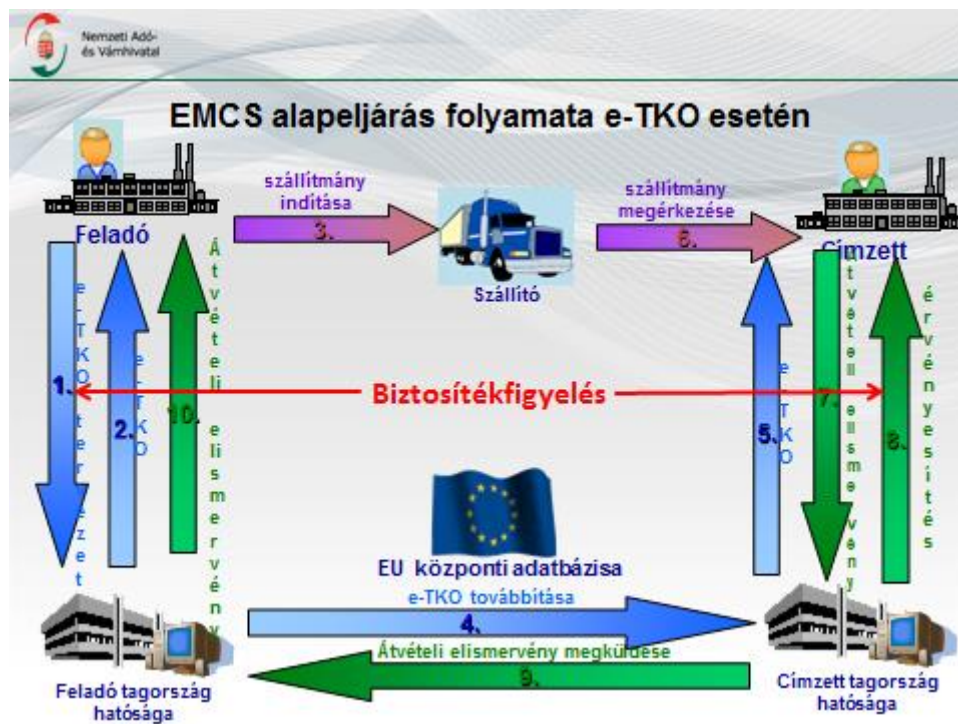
Nemzeti Adó- és Vámhivatal

EMCS alapeljárás folyamata e-TKO esetén

Feladó

szállítmány indítása

3.

Szállító

szállítmány megérkezése

6.

Címzett

e-TKO tervezet

1.

e-TKO

2.

Átvételi elismervény

10.

Biztosítékfigyelés

e-TKO

5.

Átvételi elismervény

7.

érvényesítés

8.

EU központi adatbázisa

e-TKO továbbítása

4.

Átvételi elismervény megküldése

9.

Feladó tagország hatósága

Címzett tagország hatósága